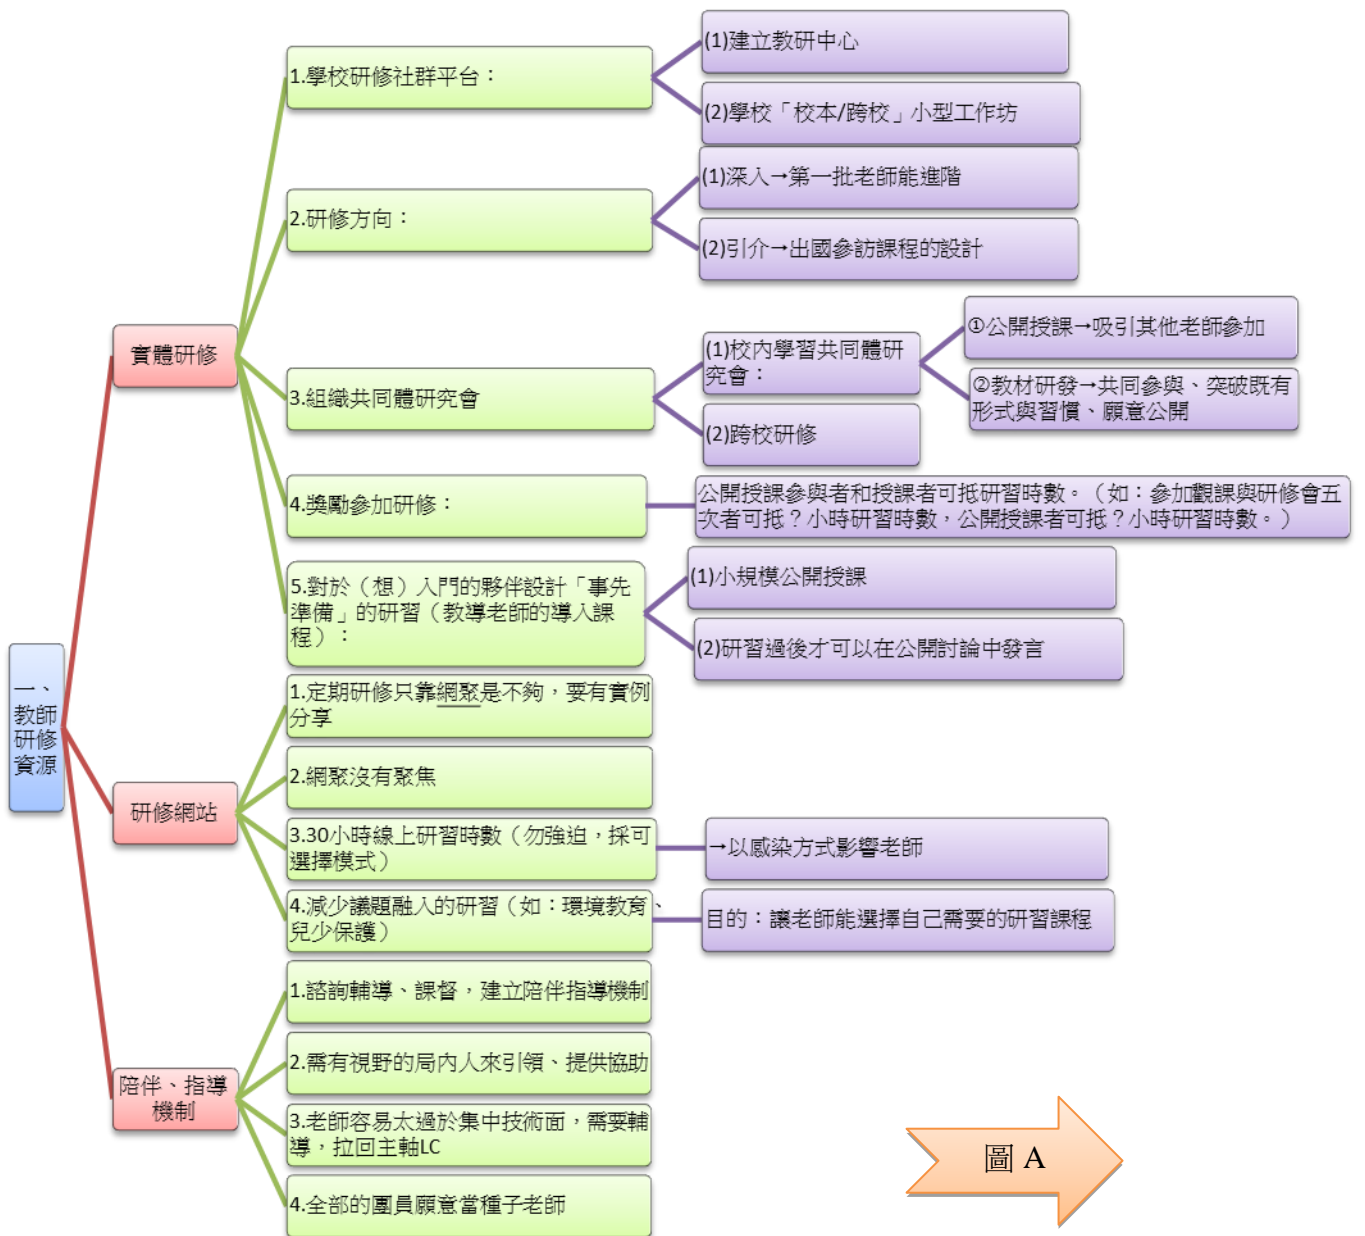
一、教師研修資源

實體研修

1.學校研修社群平台：

(1)建立教研中心

(2)學校「校本/跨校」小型工作坊

2.研修方向：

(1)深入→第一批老師能進階

(2)引介→出國參訪課程的設計

3.組織共同體研究會

(1)校內學習共同體研究會：

①公開授課→吸引其他老師參加

②教材研發→共同參與、突破既有形式與習慣、願意公開

(2)跨校研修

4.獎勵參加研修：

公開授課參與者和授課者可抵研習時數。（如：參加觀課與研修會五次者可抵？小時研習時數，公開授課者可抵？小時研習時數。）

5.對於（想）入門的夥伴設計「事先準備」的研習（教導老師的導入課程）：

(1)小規模公開授課

(2)研習過後才可以在公開討論中發言

研修網站

1.定期研修只靠網聚是不夠，要有實例分享

2.網聚沒有聚焦

3.30小時線上研習時數（勿強迫，採可選擇模式）

→以感染方式影響老師

4.減少議題融入的研習（如：環境教育、兒少保護）

目的：讓老師能選擇自己需要的研習課程

陪伴、指導機制

1.諮詢輔導、課督，建立陪伴指導機制

2.需有視野的局內人來引領、提供協助

3.老師容易太過於集中技術面，需要輔導，拉回主軸LC

4.全部的團員願意當種子老師

圖 A